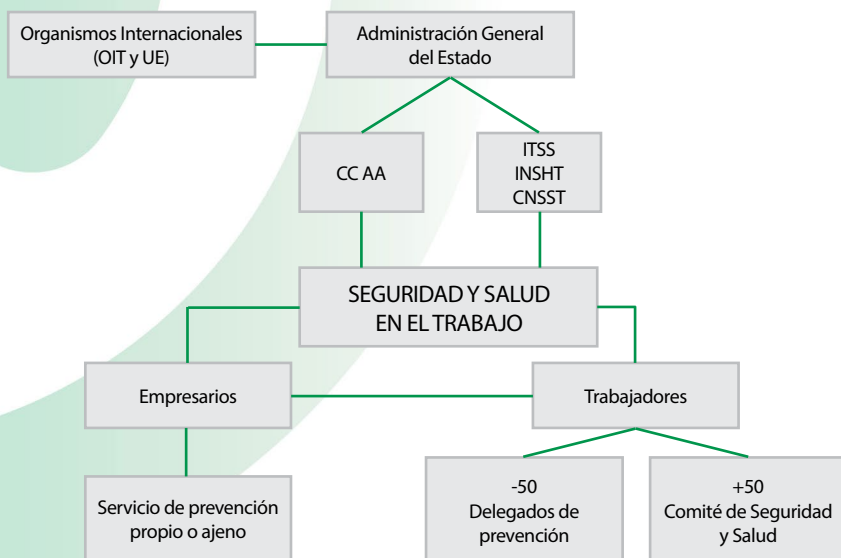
Organismos Internacionales (OIT y UE)

Administración General del Estado

CC AA

ITSS
INSHT
CNSST

SEGURIDAD Y SALUD EN EL TRABAJO

Empresarios

Trabajadores

Servicio de prevención propio o ajeno

-50
Delegados de prevención

+50
Comité de Seguridad y Salud